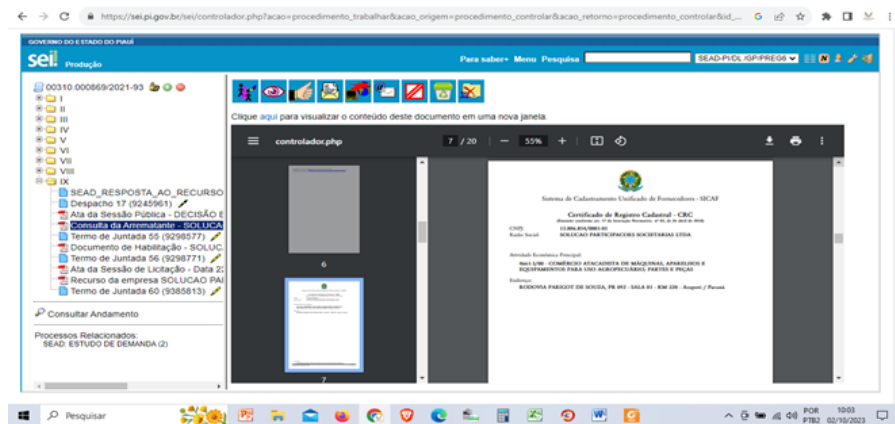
https://sei.pi.gov.br/sei/controlador.php?acao=procedimento_trabalhar&acao_origem=procedimento_controlar&acao_retorno=procedimento_controlar&id_...

GOVERNO DO ESTADO DO PIAUÍ
sei! Produção

Para saber+ Menu Pesquisa SEAD-PI/DL/GP/PREG6

00310.000869/2021-93
I
II
III
IV
V
VI
VII
VIII
IX
SEAD_RESPOSTA_AO_RECURSO
Despacho 17 (9245961)
Ata da Sessão Pública - DECISÃO E
Consulta da Arrematante - SOLUCA
Termo de Juntada 55 (9298577)
Documento de Habilitação - SOLUC
Termo de Juntada 56 (9298771)
Ata da Sessão de Licitação - Data 2
Recurso da empresa SOLUCAO PAI
Termo de Juntada 60 (9385813)

Consultar Andamento

Processos Relacionados:
SEAD: ESTUDO DE DEMANDA (2)

Clique aqui para visualizar o conteúdo deste documento em uma nova janela.

controlador.php 7 / 20 — 55% +

6

7

Sistema de Cadastramento Unificado de Fornecedores - SICAF

Certificado de Registro Cadastral - CRC
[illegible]

CNPJ: 13.886.454/0001-01
Razão Social: SOLUCAO PARTICIPACOES SOCIETARIAS LTDA

Atividade Econômica Principal:
4661-3/00 - COMÉRCIO ATACADISTA DE MÁQUINAS, APARELHOS E EQUIPAMENTOS PARA USO AGROPECUÁRIO; PARTES E PEÇAS

Endereço:
RODOVIA PARIGOT DE SOUZA, PR 092 - SALA 01 - KM 320 - Arapoti / Paraná

Pesquisar

POR PTB2 10:03 02/10/2023